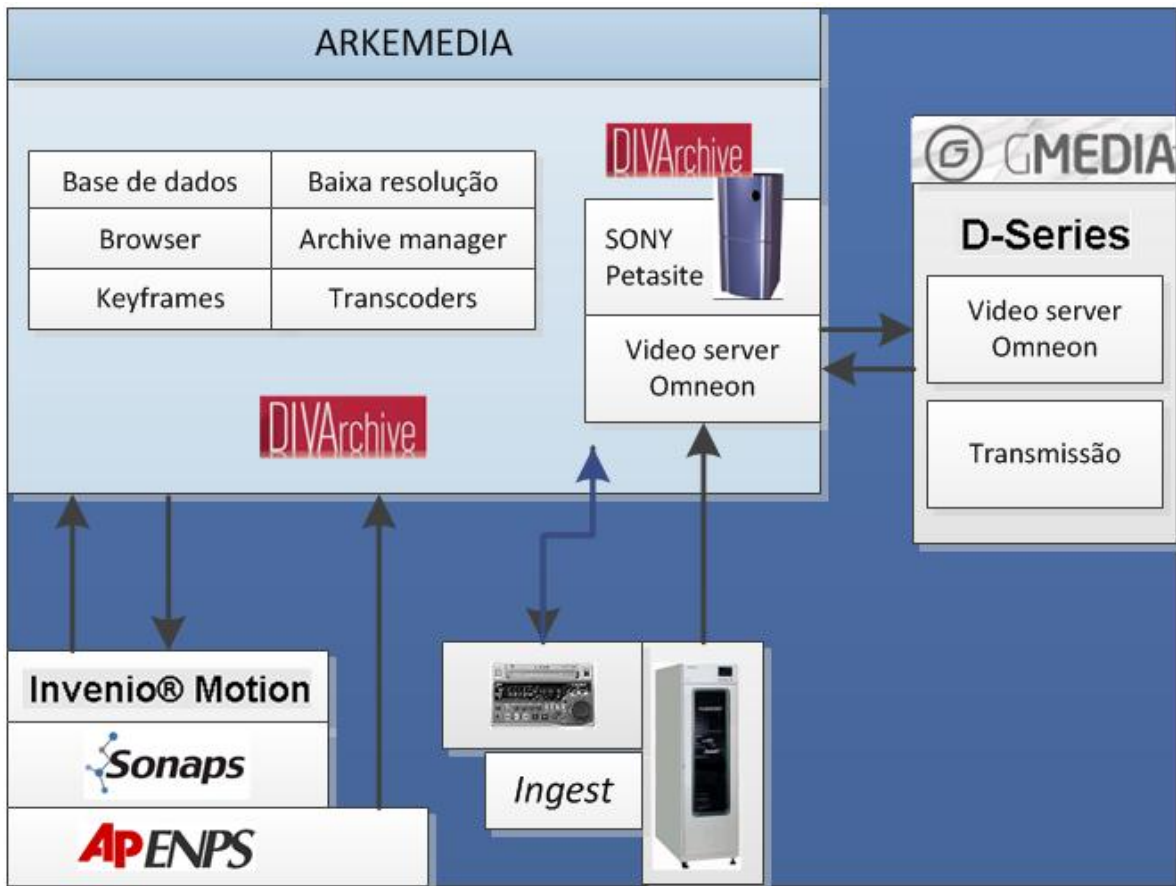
ARKEMEDIA

| Base de dados | Baixa resolução |
|---|---|
| Browser | Archive manager |
| Keyframes | Transcoders |

DIVArchive

DIVArchive

SONY Petasite

Video server Omneon

GMEDIA

D-Series

Video server Omneon

Transmissão

Invenio® Motion

Sonaps

APENPS

Ingest